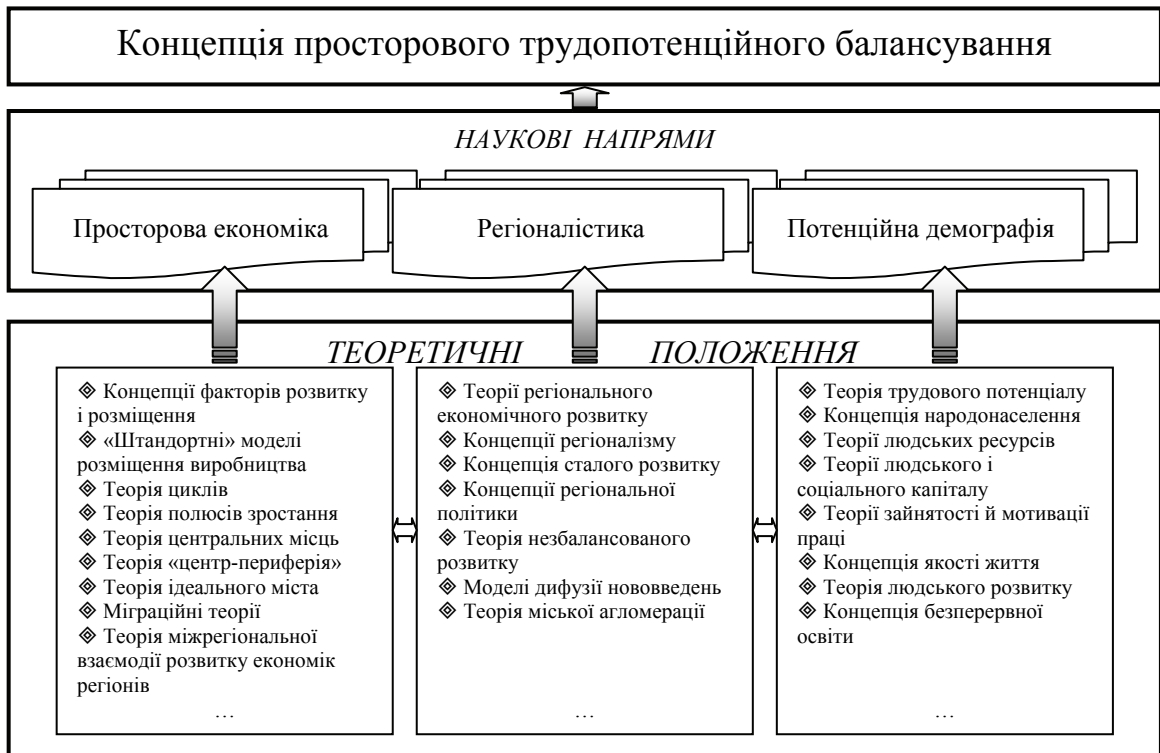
Концепція просторового трудопотенційного балансування

НАУКОВІ НАПРЯМИ

Просторова економіка

Регіоналістика

Потенційна демографія

ТЕОРЕТИЧНІ ПОЛОЖЕННЯ

◈ Концепції факторів розвитку і розміщення
◈ «Штандортні» моделі розміщення виробництва
◈ Теорія циклів
◈ Теорія полюсів зростання
◈ Теорія центральних місць
◈ Теорія «центр-периферія»
◈ Теорія ідеального міста
◈ Міграційні теорії
◈ Теорія міжрегіональної взаємодії розвитку економік регіонів
…

◈ Теорії регіонального економічного розвитку
◈ Концепції регіоналізму
◈ Концепція сталого розвитку
◈ Концепції регіональної політики
◈ Теорія незбалансованого розвитку
◈ Моделі дифузії нововведень
◈ Теорія міської агломерації
…

◈ Теорія трудового потенціалу
◈ Концепція народонаселення
◈ Теорії людських ресурсів
◈ Теорії людського і соціального капіталу
◈ Теорії зайнятості й мотивації праці
◈ Концепція якості життя
◈ Теорія людського розвитку
◈ Концепція безперервної освіти
…